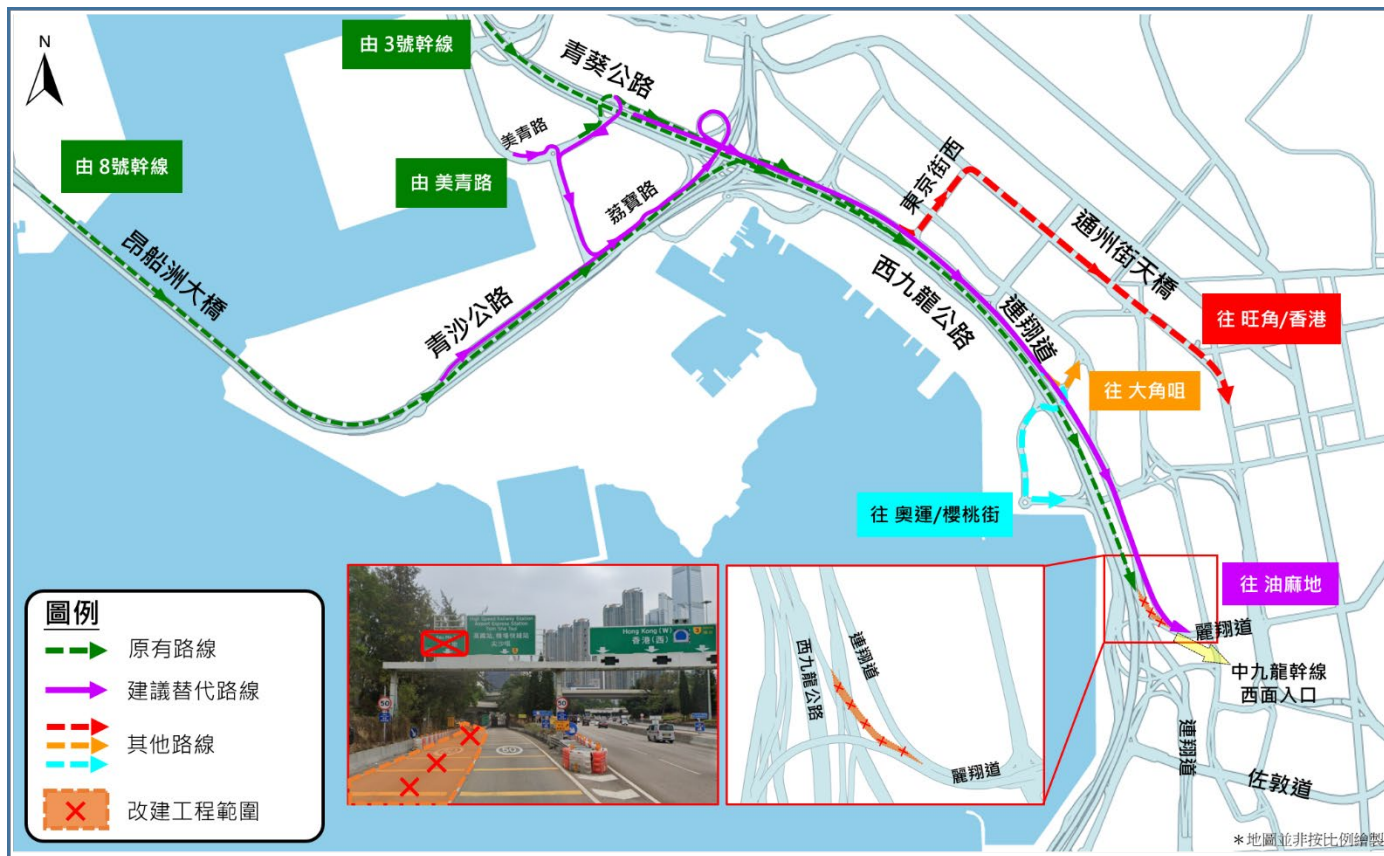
N

由 3號幹線

青葵公路

美青路

由 美青路

由 8號幹線

荔寶路

東京街西

通州街天橋

昂船洲大橋

西九龍公路

青沙公路

連翔道

往 旺角/香港

往 大角咀

往 奧運/櫻桃街

往 油麻地

Hong Kong (W)
香港(西)

50

西九龍公路

連翔道

麗翔道

麗翔道

中九龍幹線
西面入口

連翔道

佐敦道

圖例
原有路線
建議替代路線
其他路線
改建工程範圍

*地圖並非按比例繪製